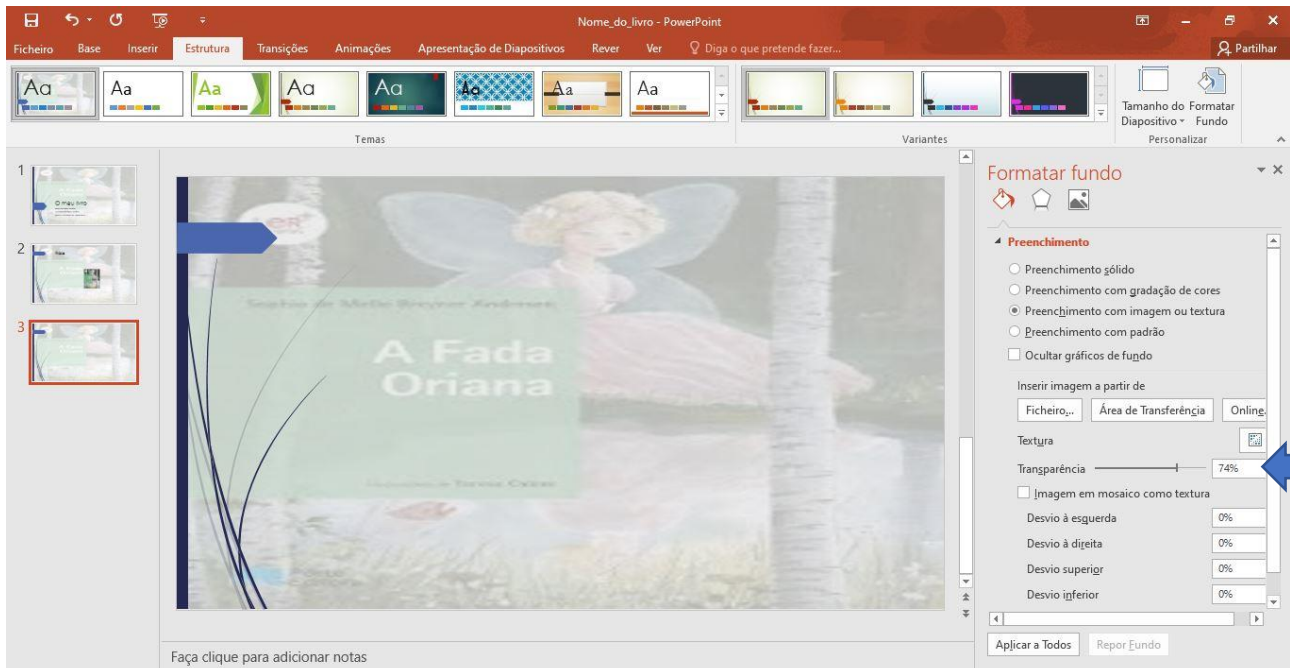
Nome_do_livro - PowerPoint

Ficheiro Base Inserir Estrutura Transições Animações Apresentação de Diapositivos Rever Ver Diga o que pretende fazer...

Partilhar

Aa Aa Aa Aa Aa Aa Aa Aa

Temas

Variantes

Tamanho do Diapositivo Formatar Fundo

Personalizar

1

O meu livro

2

3

A Fada

Sophia de Mello Breyner Andresen

A Fada Oriana

Ilustrações de Teresa Calem

Formatar fundo

Preenchimento

Preenchimento sólido

Preenchimento com gradação de cores

Preenchimento com imagem ou textura

Preenchimento com padrão

Ocultar gráficos de fundo

Inserir imagem a partir de

Ficheiro... Área de Transferência Online...

Textura

Transparência 74%

Imagem em mosaico como textura

Desvio à esquerda 0%

Desvio à direita 0%

Desvio superior 0%

Desvio inferior 0%

Aplicar a Todos Repor Fundo

Faça clique para adicionar notas